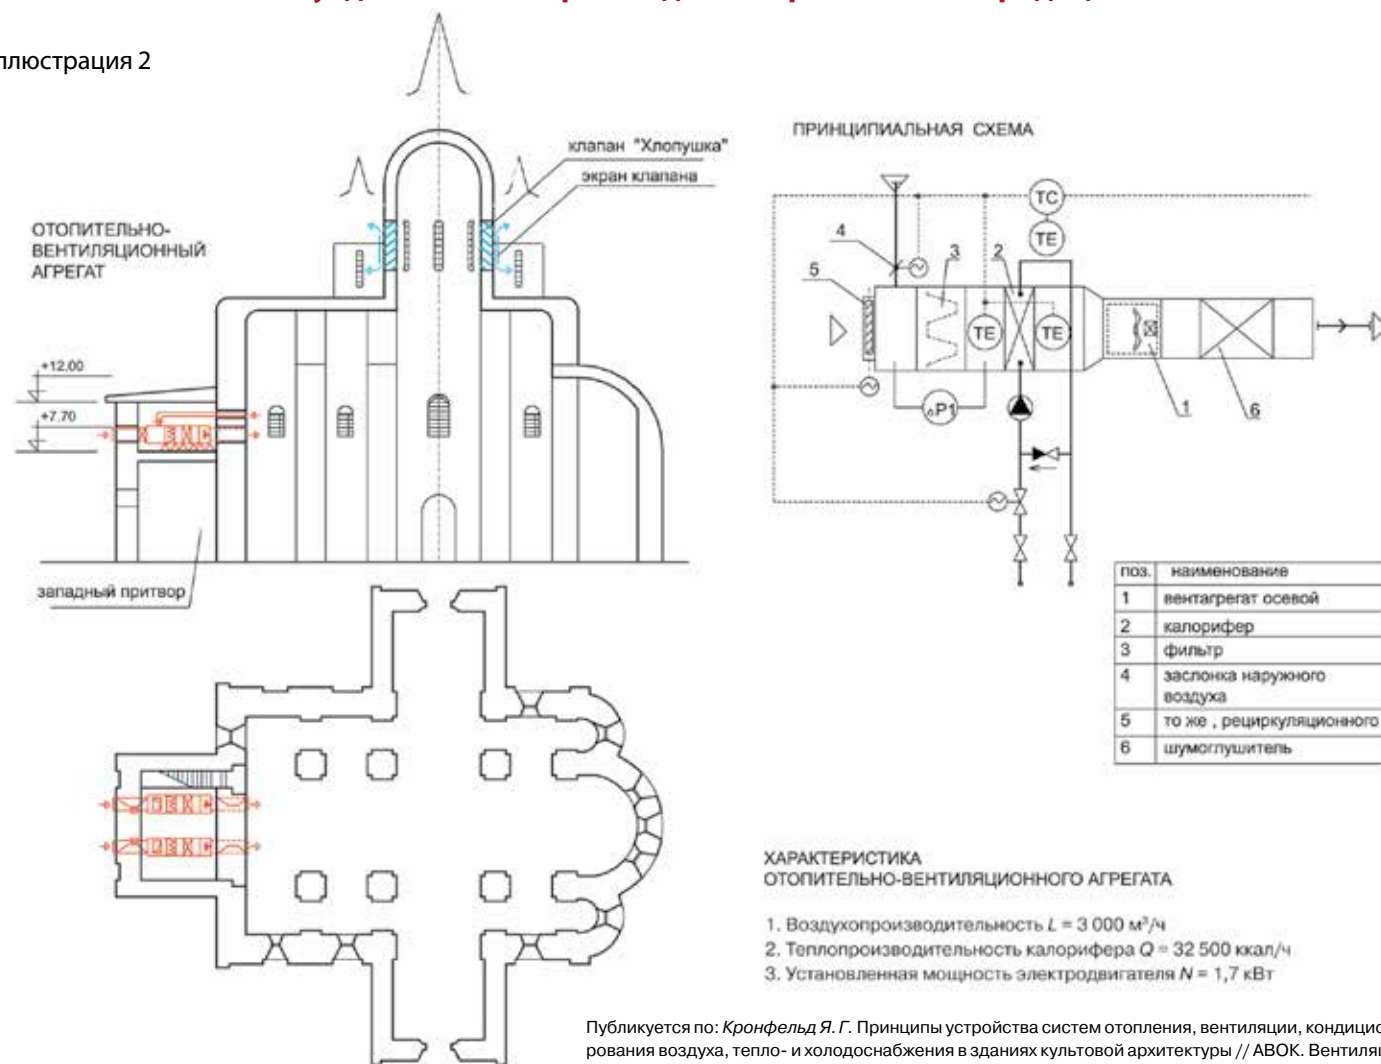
ллюстрация 2

ОТОПИТЕЛЬНО-ВЕНТИЛЯЦИОННЫЙ АГРЕГАТ

клапан "Хлопушка"

экран клапана

+12.00

+7.70

западный притвор

ПРИНЦИПИАЛЬНАЯ СХЕМА

TC

TE

4

3

2

5

TE

TE

P1

1

6

| поз. | наименование |
|---|---|
| 1 | вентагрегат осевой |
| 2 | калорифер |
| 3 | фильтр |
| 4 | заслонка наружного воздуха |
| 5 | то же , рециркуляционного |
| 6 | шумоглушитель |

ХАРАКТЕРИСТИКА
ОТОПИТЕЛЬНО-ВЕНТИЛЯЦИОННОГО АГРЕГАТА

1. Воздухопроизводительность $L$ = 3 000 м³/ч
2. Теплопроизводительность калорифера $Q$ = 32 500 ккал/ч
3. Установленная мощность электродвигателя $N$ = 1,7 кВт

Публикуется по: *Кронфельд Я. Г.* Принципы устройства систем отопления, вентиляции, кондицио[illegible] рования воздуха, тепло- и холодоснабжения в зданиях культовой архитектуры // АВОК. Вентиля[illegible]